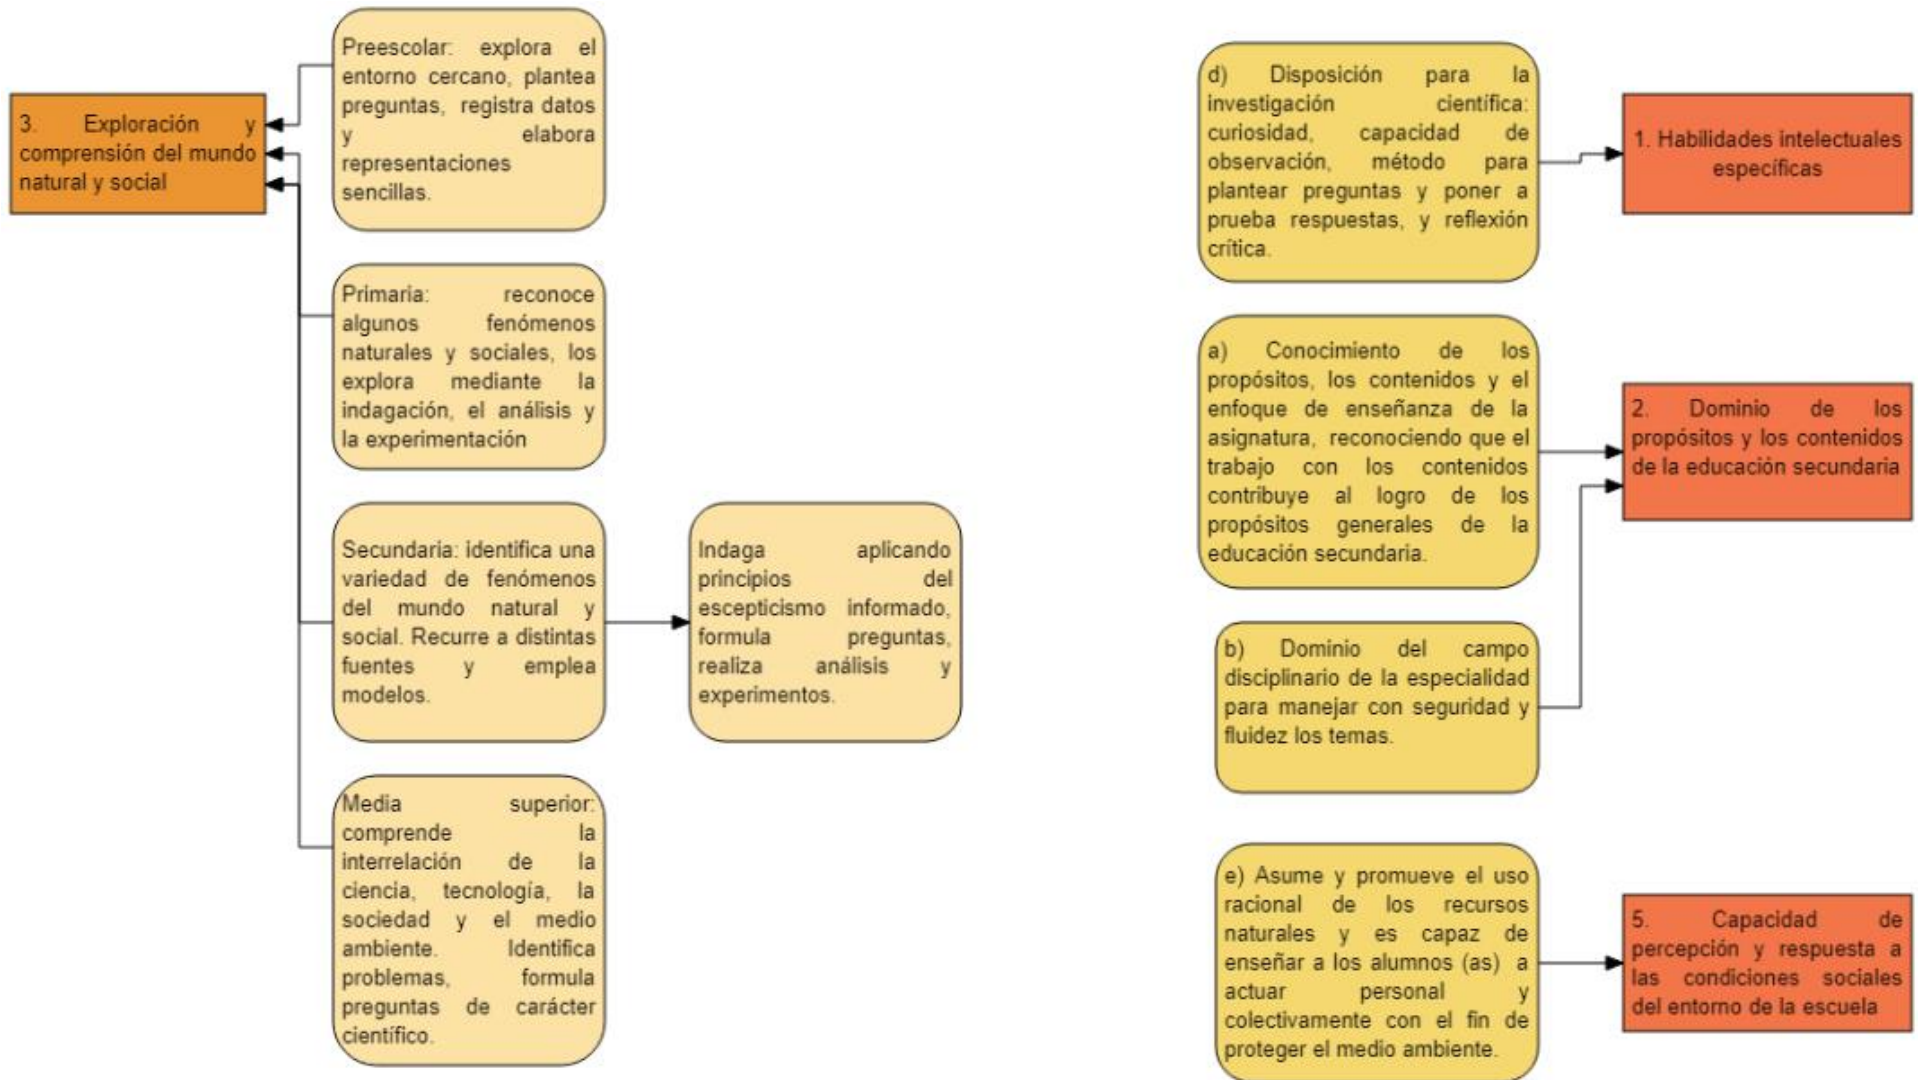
3. Exploración y comprensión del mundo natural y social

Preescolar: explora el entorno cercano, plantea preguntas, registra datos y elabora representaciones sencillas.

Primaria: reconoce algunos fenómenos naturales y sociales, los explora mediante la indagación, el análisis y la experimentación

Secundaria: identifica una variedad de fenómenos del mundo natural y social. Recurre a distintas fuentes y emplea modelos.

Indaga aplicando principios del escepticismo informado, formula preguntas, realiza análisis y experimentos.

Media superior: comprende la interrelación de la ciencia, tecnología, la sociedad y el medio ambiente. Identifica problemas, formula preguntas de carácter científico.

d) Disposición para la investigación científica: curiosidad, capacidad de observación, método para plantear preguntas y poner a prueba respuestas, y reflexión crítica.

1. Habilidades intelectuales específicas

a) Conocimiento de los propósitos, los contenidos y el enfoque de enseñanza de la asignatura, reconociendo que el trabajo con los contenidos contribuye al logro de los propósitos generales de la educación secundaria.

2. Dominio de los propósitos y los contenidos de la educación secundaria

b) Dominio del campo disciplinario de la especialidad para manejar con seguridad y fluidez los temas.

e) Asume y promueve el uso racional de los recursos naturales y es capaz de enseñar a los alumnos (as) a actuar personal y colectivamente con el fin de proteger el medio ambiente.

5. Capacidad de percepción y respuesta a las condiciones sociales del entorno de la escuela